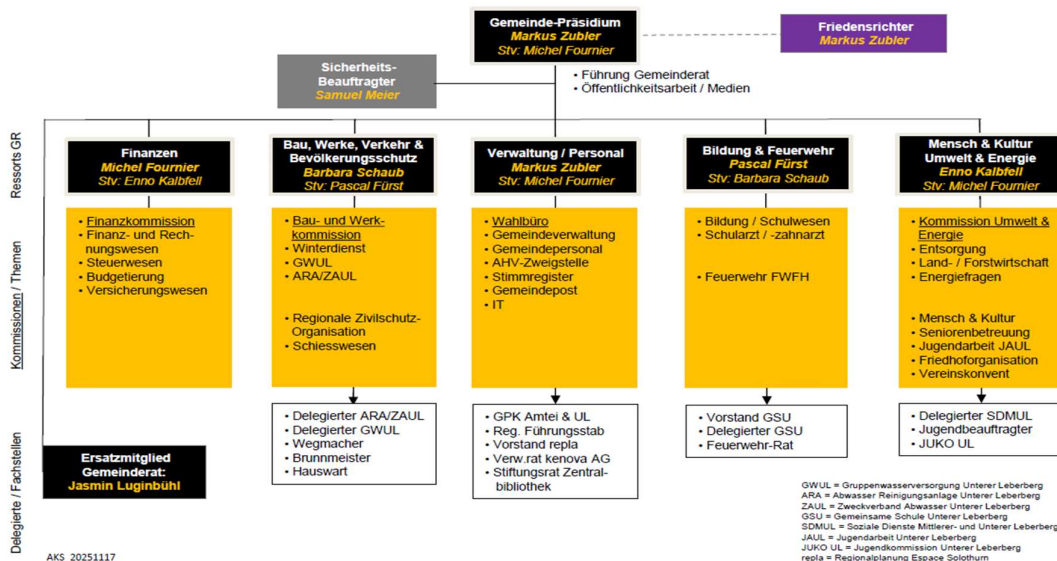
Gemeinde-Präsidium
Markus Zubler
Stv: Michel Fournier

Friedensrichter
Markus Zubler

Sicherheits-Beauftragter
Samuel Meier

• Führung Gemeinderat
• Öffentlichkeitsarbeit / Medien

Ressorts GR

Finanzen
Michel Fournier
Stv: Enno Kalbfell

Bau, Werke, Verkehr & Bevölkerungsschutz
Barbara Schaub
Stv: Pascal Fürst

Verwaltung / Personal
Markus Zubler
Stv: Michel Fournier

Bildung & Feuerwehr
Pascal Fürst
Stv: Barbara Schaub

Mensch & Kultur Umwelt & Energie
Enno Kalbfell
Stv: Michel Fournier

Kommissionen / Themen

• Finanzkommission
• Finanz- und Rechnungswesen
• Steuerwesen
• Budgetierung
• Versicherungswesen

• Bau- und Werkkommission
• Winterdienst
• GWUL
• ARA/ZAUL

• Regionale Zivilschutz-Organisation
• Schiesswesen

• Wahlbüro
• Gemeindeverwaltung
• Gemeindepersonal
• AHV-Zweigstelle
• Stimmregister
• Gemeindepost
• IT

• Bildung / Schulwesen
• Schularzt / -zahnarzt

• Feuerwehr FWFH

• Kommission Umwelt & Energie
• Entsorgung
• Land- / Forstwirtschaft
• Energiefragen

• Mensch & Kultur
• Seniorenbetreuung
• Jugendarbeit JAUL
• Friedhoforganisation
• Vereinskonvent

Delegierte / Fachstellen

• Delegierter ARA/ZAUL
• Delegierter GWUL
• Wegmacher
• Brunnmeister
• Hauswart

• GPK Amtei & UL
• Reg. Führungsstab
• Vorstand repla
• Verw.rat kenova AG
• Stiftungsrat Zentral-bibliothek

• Vorstand GSU
• Delegierter GSU
• Feuerwehr-Rat

• Delegierter SDMUL
• Jugendbeauftragter
• JUKO UL

Ersatzmitglied Gemeinderat:
Jasmin Luginbühl

GWUL = Gruppenwasserversorgung Unterer Leberberg
ARA = Abwasser Reinigungsanlage Unterer Leberberg
ZAUL = Zweckverband Abwasser Unterer Leberberg
GSU = Gemeinsame Schule Unterer Leberberg
SDMUL = Soziale Dienste Mittlerer- und Unterer Leberberg
JAUL = Jugendarbeit Unterer Leberberg
JUKO UL = Jugendkommission Unterer Leberberg
repla = Regionalplanung Espace Solothurn

AKS 20251117